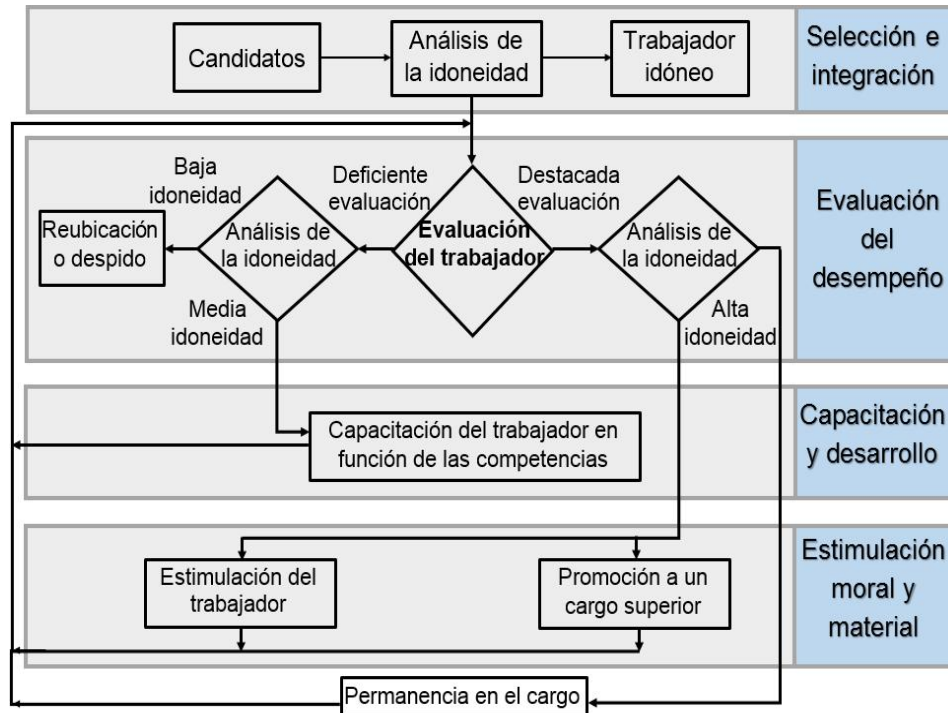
Candidatos

Análisis de la idoneidad

Trabajador idóneo

Selección e integración

Baja idoneidad

Deficiente evaluación

Destacada evaluación

Reubicación o despido

Análisis de la idoneidad

Evaluación del trabajador

Análisis de la idoneidad

Evaluación del desempeño

Media idoneidad

Alta idoneidad

Capacitación del trabajador en función de las competencias

Capacitación y desarrollo

Estimulación del trabajador

Promoción a un cargo superior

Estimulación moral y material

Permanencia en el cargo